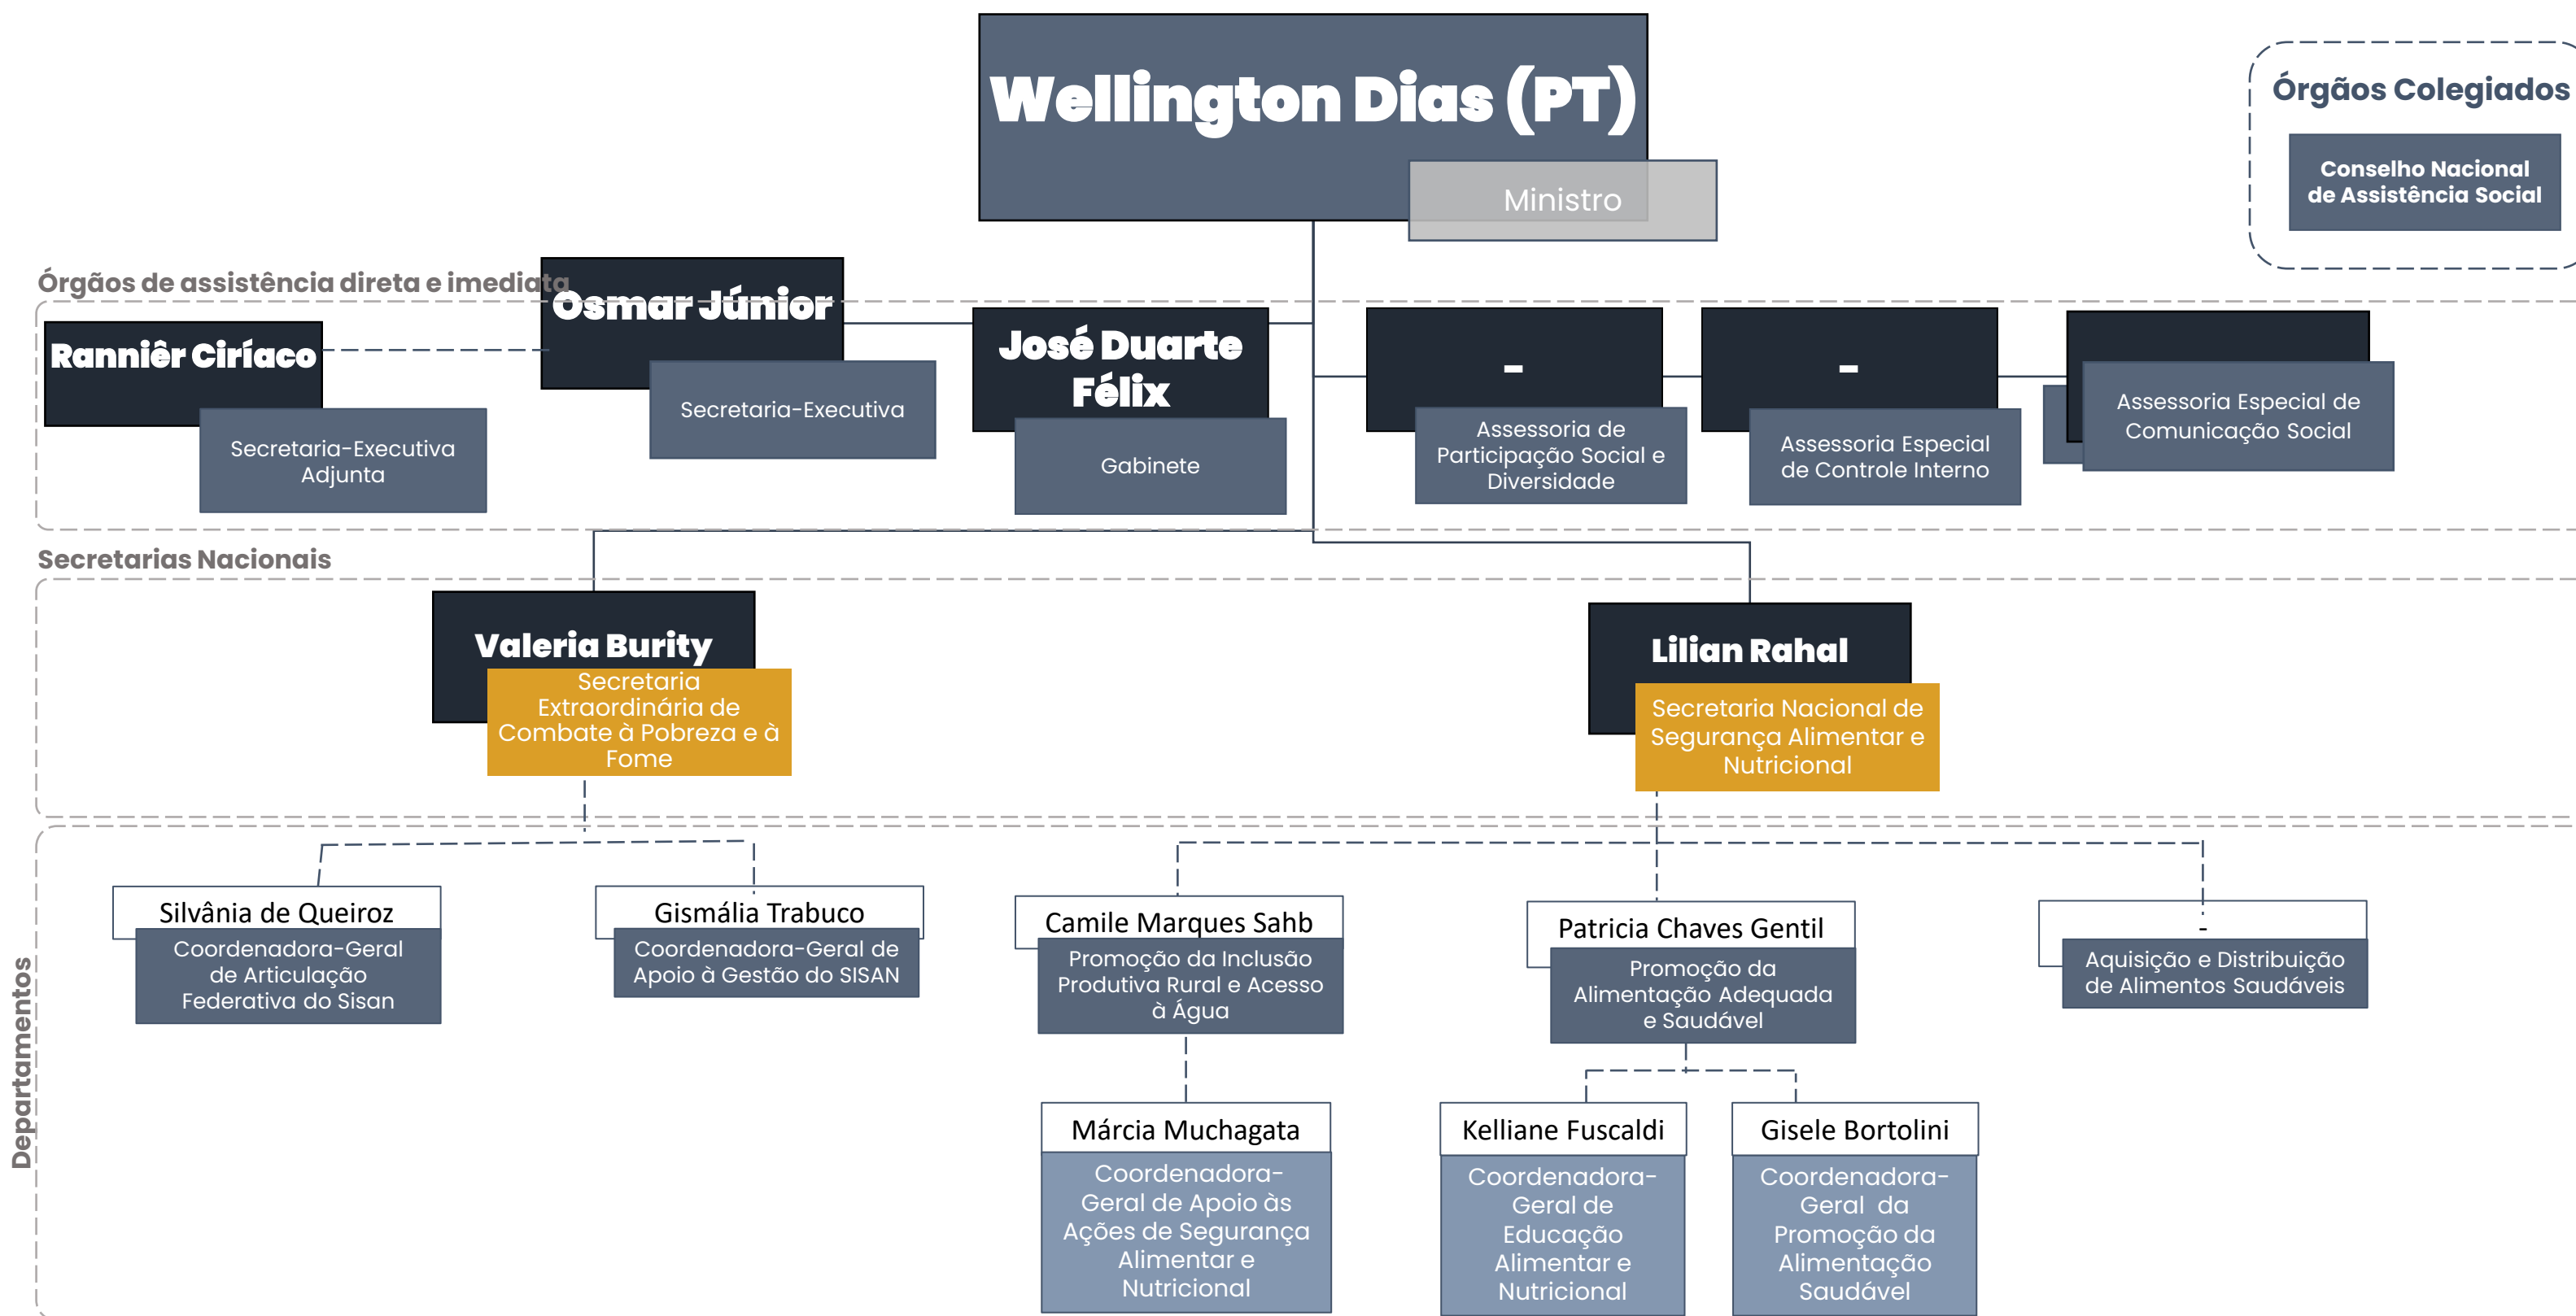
Wellington Dias (PT)
Ministro

Órgãos Colegiados
Conselho Nacional de Assistência Social

Órgãos de assistência direta e imediata

Ranniêr Ciríaco
Secretaria-Executiva Adjunta

Osmar Júnior
Secretaria-Executiva

José Duarte Félix
Gabinete

-
Assessoria de Participação Social e Diversidade

-
Assessoria Especial de Controle Interno

Assessoria Especial de Comunicação Social

Secretarias Nacionais

Valeria Burity
Secretaria Extraordinária de Combate à Pobreza e à Fome

Lilian Rahal
Secretaria Nacional de Segurança Alimentar e Nutricional

Departamentos

Silvânia de Queiroz
Coordenadora-Geral de Articulação Federativa do Sisan

Gismália Trabuco
Coordenadora-Geral de Apoio à Gestão do SISAN

Camile Marques Sahb
Promoção da Inclusão Produtiva Rural e Acesso à Água

Patricia Chaves Gentil
Promoção da Alimentação Adequada e Saudável

-
Aquisição e Distribuição de Alimentos Saudáveis

Márcia Muchagata
Coordenadora-Geral de Apoio às Ações de Segurança Alimentar e Nutricional

Kelliane Fuscaldi
Coordenadora-Geral de Educação Alimentar e Nutricional

Gisele Bortolini
Coordenadora-Geral da Promoção da Alimentação Saudável